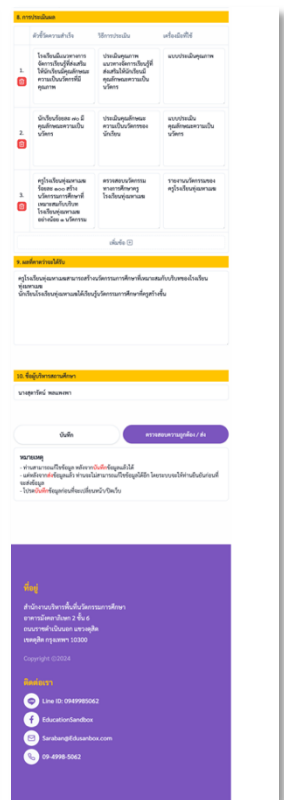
8. การประเมินผล

| | ตัวชี้วัดความสำเร็จ | วิธีการประเมิน | เครื่องมือที่ใช้ |
|---|---|---|---|
| 1. | โรงเรียนมีแนวทางการจัดการเรียนรู้ที่ส่งเสริมให้นักเรียนมีคุณลักษณะความเป็นนวัตกรที่มีคุณภาพ | ประเมินคุณภาพแนวทางจัดการเรียนรู้ที่ส่งเสริมให้นักเรียนมีคุณลักษณะความเป็นนวัตกร | แบบประเมินคุณภาพ |
| 2. | นักเรียนร้อยละ 80 มีคุณลักษณะความเป็นนวัตกร | ประเมินคุณลักษณะความเป็นนวัตกรของนักเรียน | แบบประเมินคุณลักษณะความเป็นนวัตกร |
| 3. | ครูโรงเรียนคุ่มหมามุยร้อยละ 100 สร้างนวัตกรรมการศึกษาที่เหมาะสมกับบริบทโรงเรียนคุ่มหมามุยอย่างน้อย 1 นวัตกรรม | ตรวจสอบนวัตกรรมทางการศึกษาครูโรงเรียนคุ่มหมามุย | รายงานนวัตกรรมของครูโรงเรียนคุ่มหมามุย |

เพิ่มข้อ

9. ผลที่คาดว่าจะได้รับ

ครูโรงเรียนคุ่มหมามุยสามารถสร้างนวัตกรรมการศึกษาที่เหมาะสมกับบริบทของโรงเรียนคุ่มหมามุย
นักเรียนโรงเรียนคุ่มหมามุยได้เรียนรู้นวัตกรรมการศึกษาที่ครูสร้างขึ้น

10. ชื่อผู้บริหารสถานศึกษา

นางสุดารัตน์ หอมพะหา

บันทึก

ตรวจสอบความถูกต้อง / ส่ง

หมายเหตุ
- ท่านสามารถแก้ไขข้อมูล หลังจากบันทึกข้อมูลแล้วได้
- แต่หลังจากส่งข้อมูลแล้ว ท่านจะไม่สามารถแก้ไขข้อมูลได้อีก โดยระบบจะให้ท่านยืนยันก่อนที่จะส่งข้อมูล
- โปรดบันทึกข้อมูลก่อนเปลี่ยนหน้า/ปิดเว็บ

ที่อยู่

สำนักงานบริหารพื้นที่นวัตกรรมการศึกษา
อาคารมิตรภาพ ชั้น 6
ถนนราชดำเนินนอก แขวงดุสิต
เขตดุสิต กรุงเทพฯ 10300

Copyright ©2024

ติดต่อเรา

Line ID: 0949985062

EducationSandbox

Saraban@Edusanbox.com

09-4998-5062